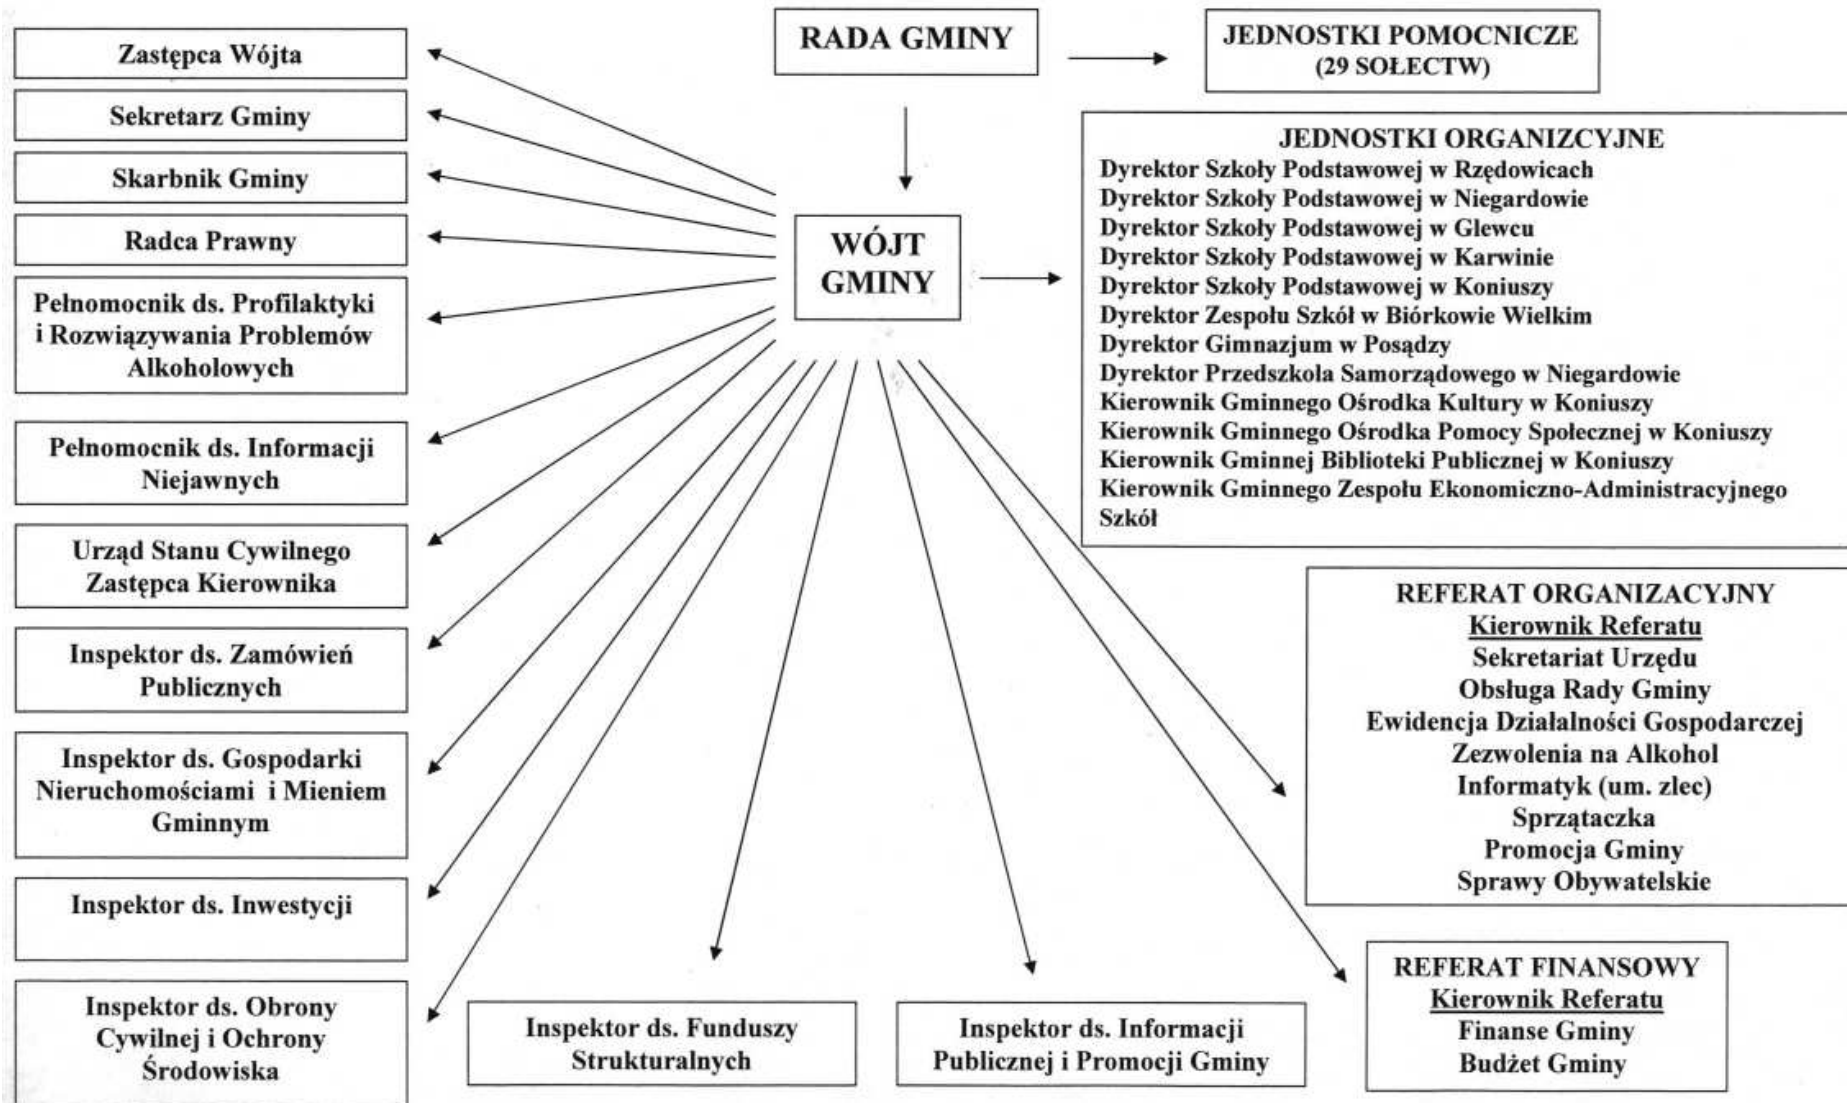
Zastępca Wójta

Sekretarz Gminy

Skarbnik Gminy

Radca Prawny

Pełnomocnik ds. Profilaktyki i Rozwiązywania Problemów Alkoholowych

Pełnomocnik ds. Informacji Niejawnych

Urząd Stanu Cywilnego Zastępca Kierownika

Inspektor ds. Zamówień Publicznych

Inspektor ds. Gospodarki Nieruchomościami i Mieniem Gminnym

Inspektor ds. Inwestycji

Inspektor ds. Obrony Cywilnej i Ochrony Środowiska

RADA GMINY

JEDNOSTKI POMOCNICZE (29 SOŁECTW)

WÓJT GMINY

JEDNOSTKI ORGANIZCYJNE
Dyrektor Szkoły Podstawowej w Rzędowicach
Dyrektor Szkoły Podstawowej w Niegardowie
Dyrektor Szkoły Podstawowej w Glewcu
Dyrektor Szkoły Podstawowej w Karwinie
Dyrektor Szkoły Podstawowej w Koniuszy
Dyrektor Zespołu Szkół w Biórkowie Wielkim
Dyrektor Gimnazjum w Posądzy
Dyrektor Przedszkola Samorządowego w Niegardowie
Kierownik Gminnego Ośrodka Kultury w Koniuszy
Kierownik Gminnego Ośrodka Pomocy Społecznej w Koniuszy
Kierownik Gminnej Biblioteki Publicznej w Koniuszy
Kierownik Gminnego Zespołu Ekonomiczno-Administracyjnego Szkół

REFERAT ORGANIZACYJNY
Kierownik Referatu
Sekretariat Urzędu
Obsługa Rady Gminy
Ewidencja Działalności Gospodarczej
Zezwolenia na Alkohol
Informatyk (um. zlec)
Sprzątaczka
Promocja Gminy
Sprawy Obywatelskie

Inspektor ds. Funduszy Strukturalnych

Inspektor ds. Informacji Publicznej i Promocji Gminy

REFERAT FINANSOWY
Kierownik Referatu
Finanse Gminy
Budżet Gminy